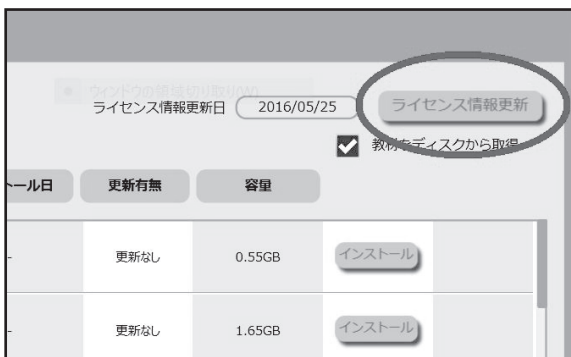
ウィンドウの相対切り取り(W)

ライセンス情報更新日 2016/05/25 ライセンス情報更新

教材をディスクから取得

| ール日 | 更新有無 | 容量 | |
|---|---|---|---|
| - | 更新なし | 0.55GB | インストール |
| - | 更新なし | 1.65GB | インストール |